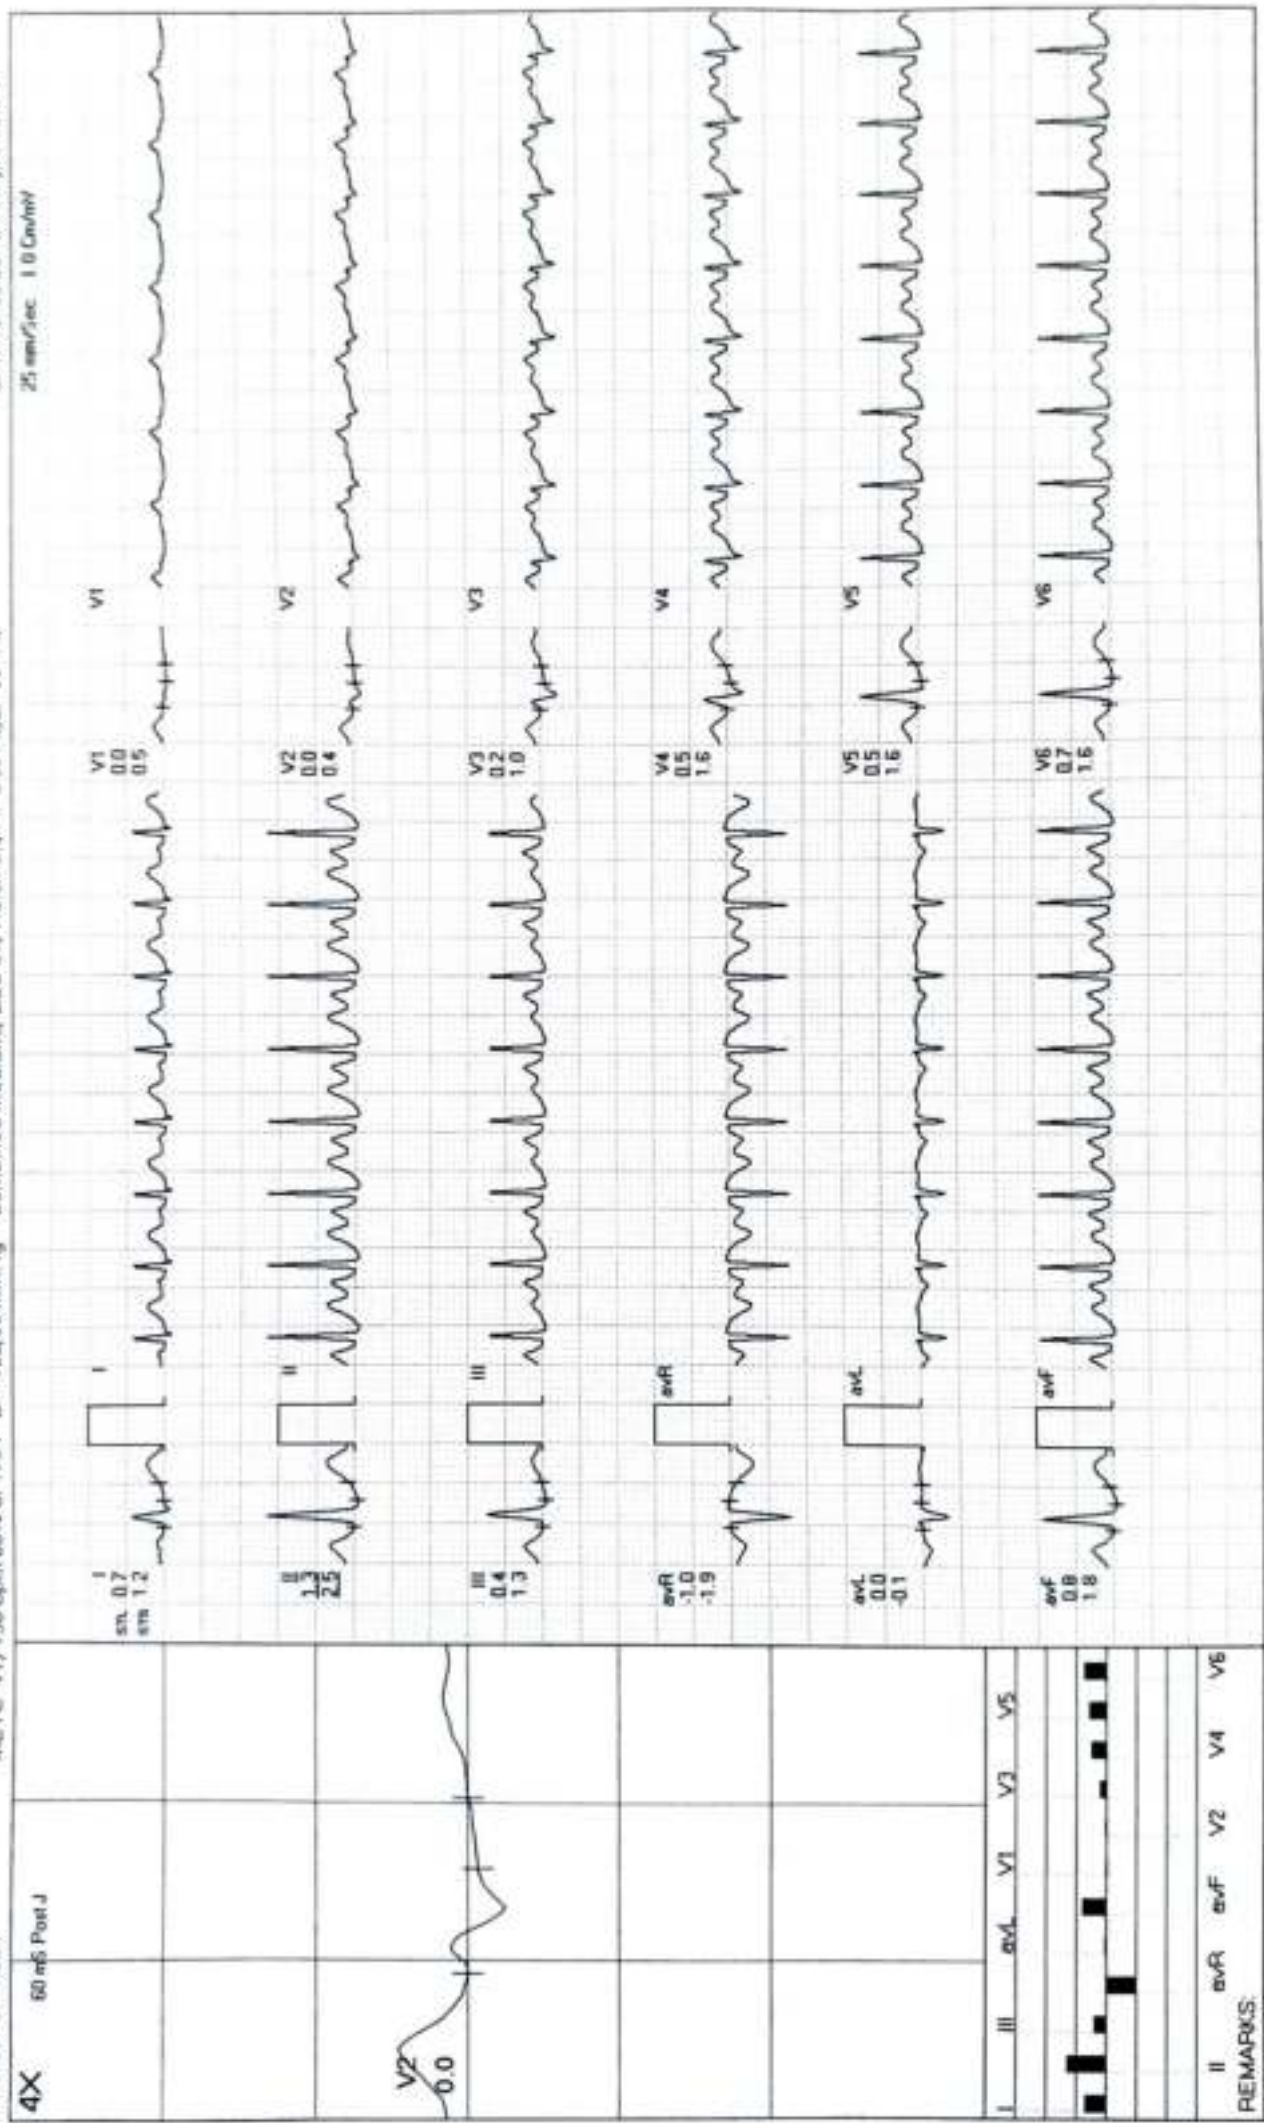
4X

60 mS Post J

V2
0.0

I II III avL V1 V3 V5
II avR avF V2 V4 V6
REMARKS:

I
S.T.L. 0.7
STS 1.2

I

II
1.3
2.5

II

III
0.4
1.3

III

avR
-1.0
-1.9

avR

avL
0.0
-0.1

avL

avF
0.8
1.8

avF

V1
0.0
0.5

V1

V2
0.0
0.4

V2

V3
0.2
1.0

V3

V4
0.5
1.6

V4

V5
0.5
1.6

V5

V6
0.7
1.6

V6

25 mm/Sec 1.0 Cm/mV